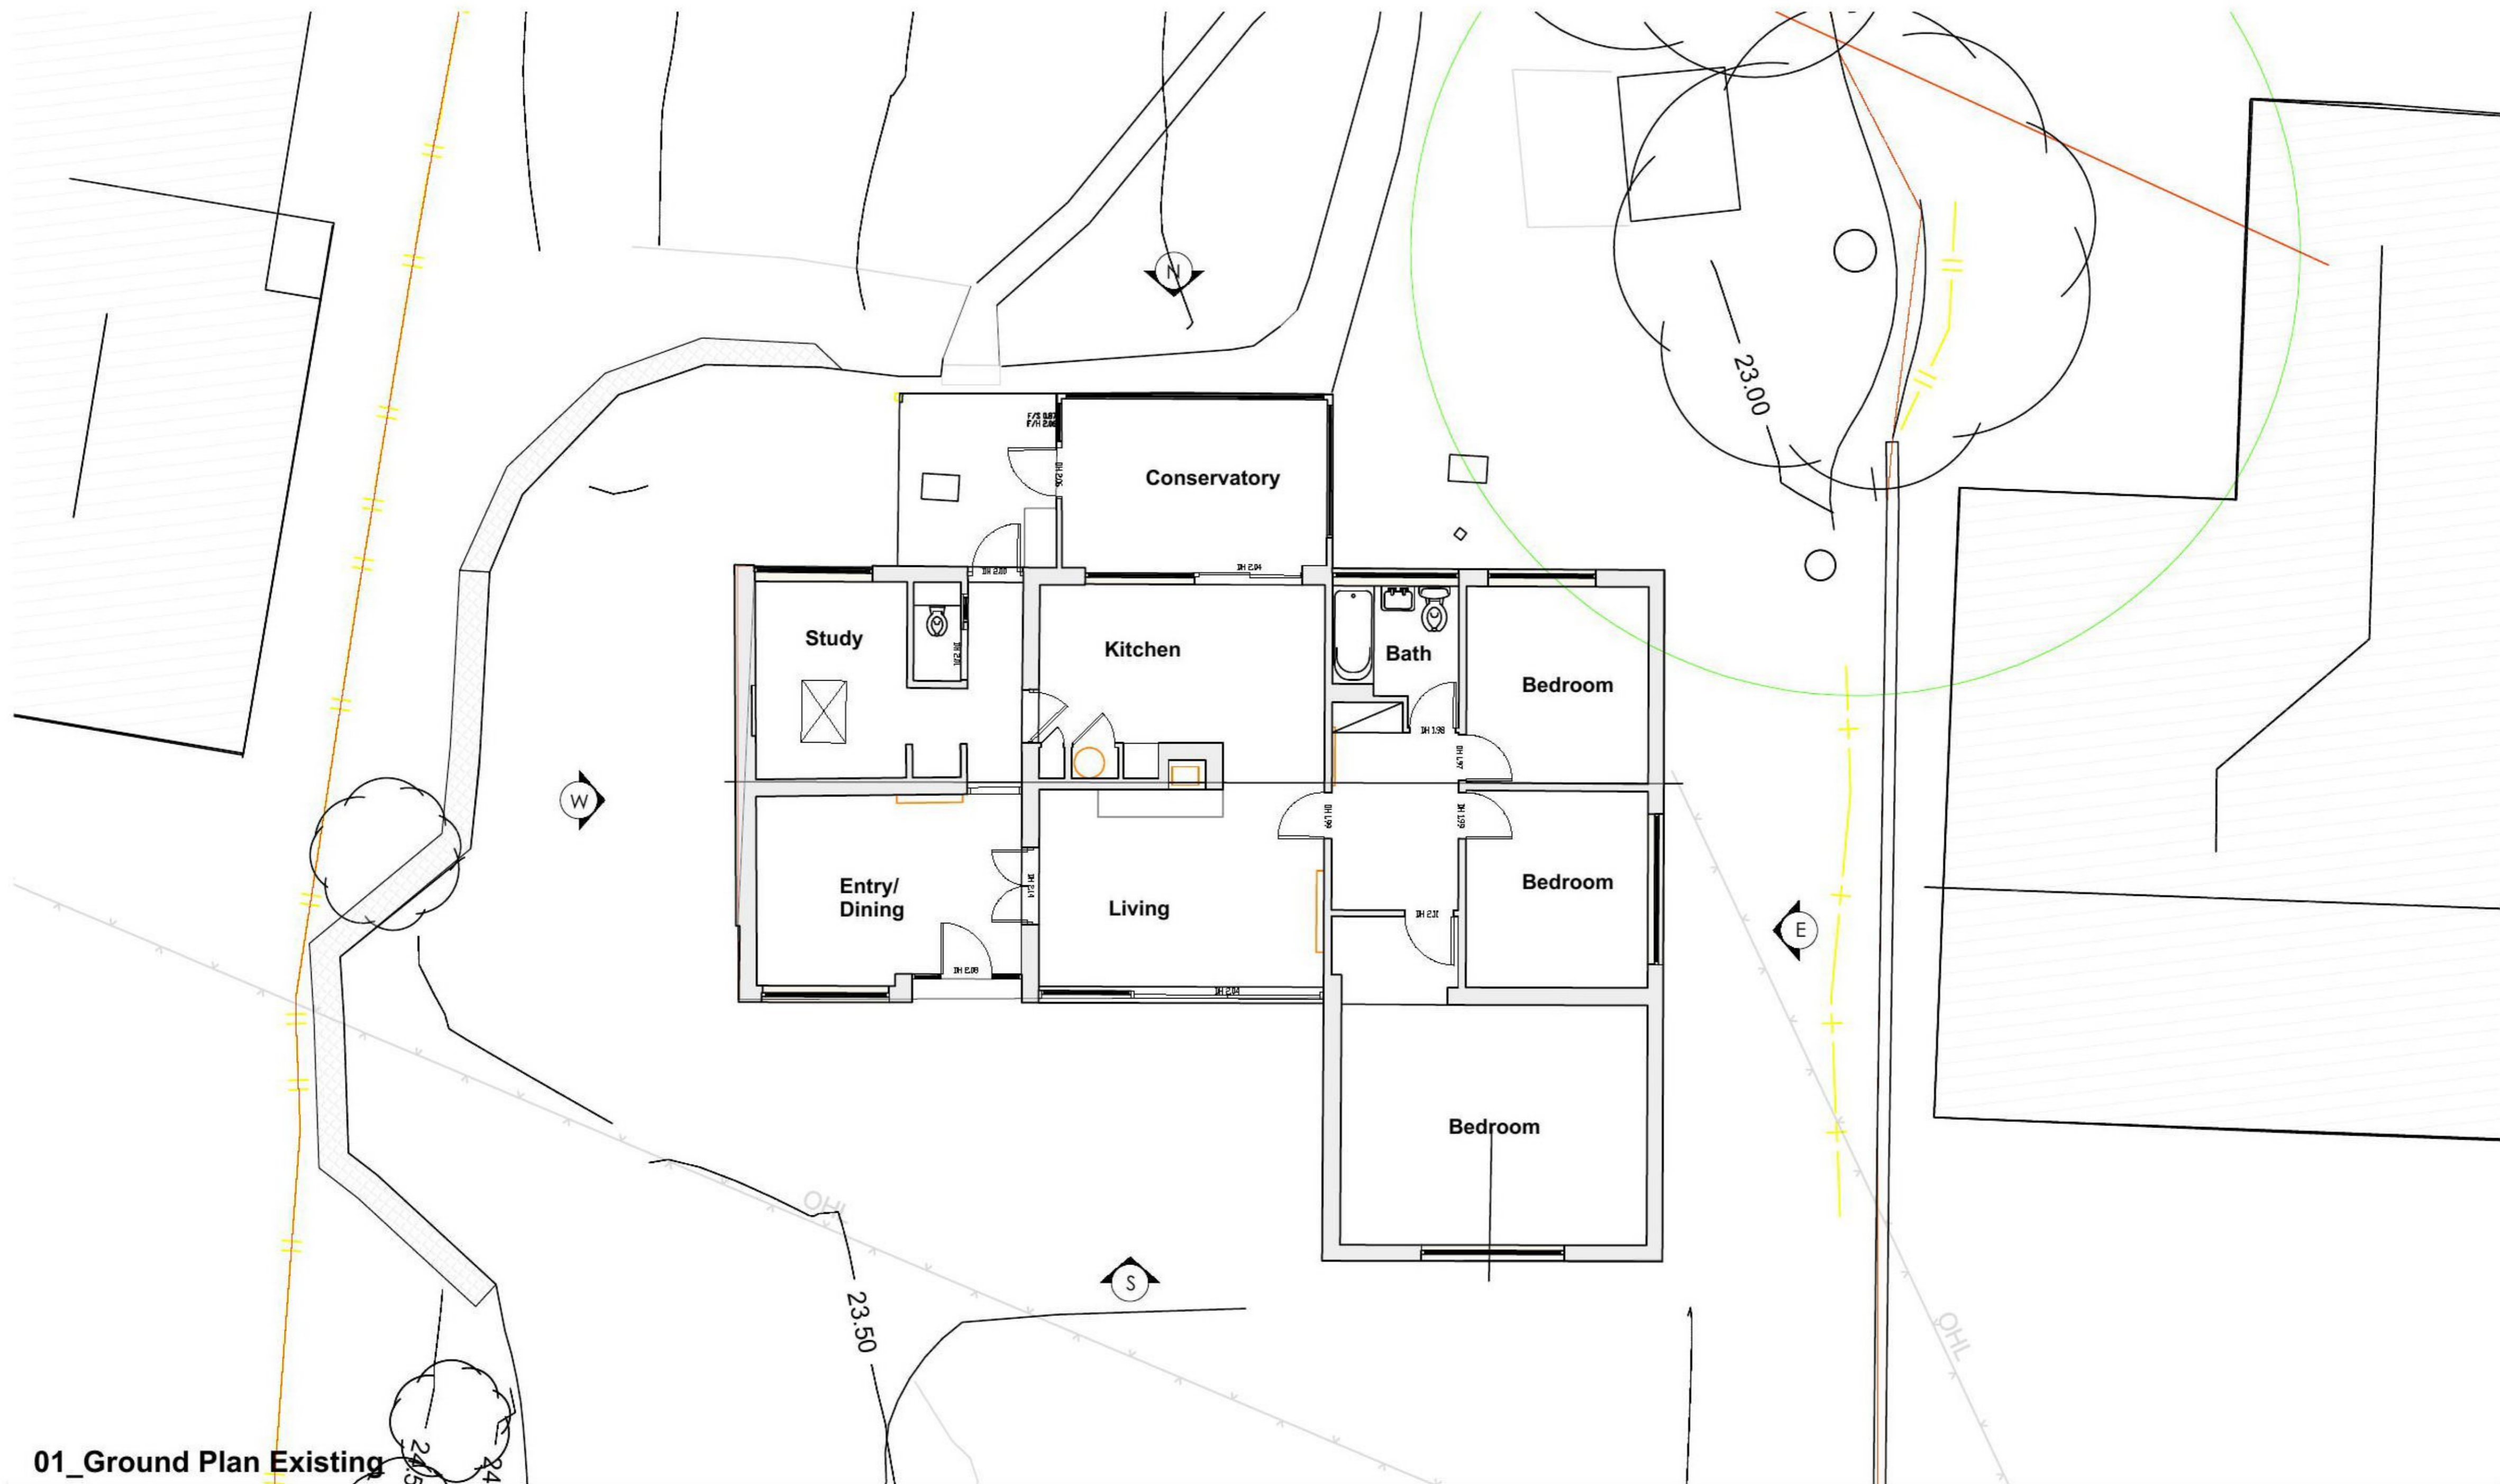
N

23.00

F/S 0.87
F/H 2.00

DH 2.05

Conservatory

DH 2.04

DH 2.00

Study

DH 2.10

Kitchen

Bath

Bedroom

DH 1.98

DH 1.97

W

DH 1.99

DH 1.99

Entry/
Dining

DH 2.14

Living

Bedroom

DH 2.11

E

DH 2.08

DH 2.04

Bedroom

OHL

23.50

S

OHL

01_Ground Plan Existing

24.5

24